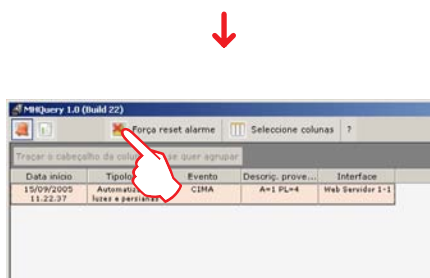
MHQuery 1.0 (Build 22)

Força reset alarme
Seleccione colunas
?

Traçar o cabeçalho da colu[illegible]se quer agrupar

| Data início | Tipolo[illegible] | Evento | Descriç. prove... | Interface |
|---|---|---|---|---|
| 15/09/2005 11.22.37 | Automatiz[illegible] luzes e persianas | CIMA | A=1 PL=4 | Web Servidor 1-1 |